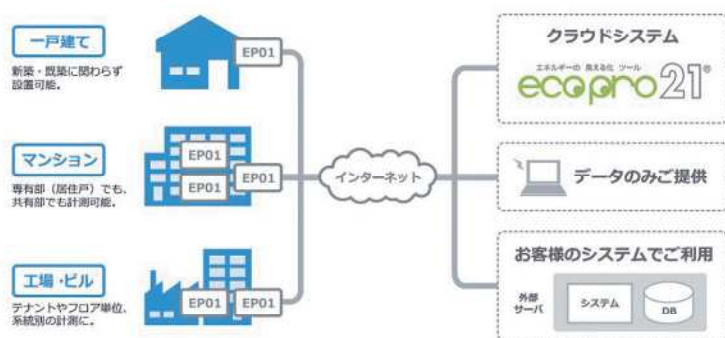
一戸建て

新築・既築に関わらず設置可能。

EP01

マンション

専有部（居住戸）でも、共有部でも計測可能。

EP01

EP01

EP01

工場・ビル

テナントやフロア単位、系統別の計測に。

EP01

EP01

インターネット

クラウドシステム

エネルギーの 見える化 ツール

ecopro21®

データのみご提供

お客様のシステムでご利用

外部サーバ

システム

DB